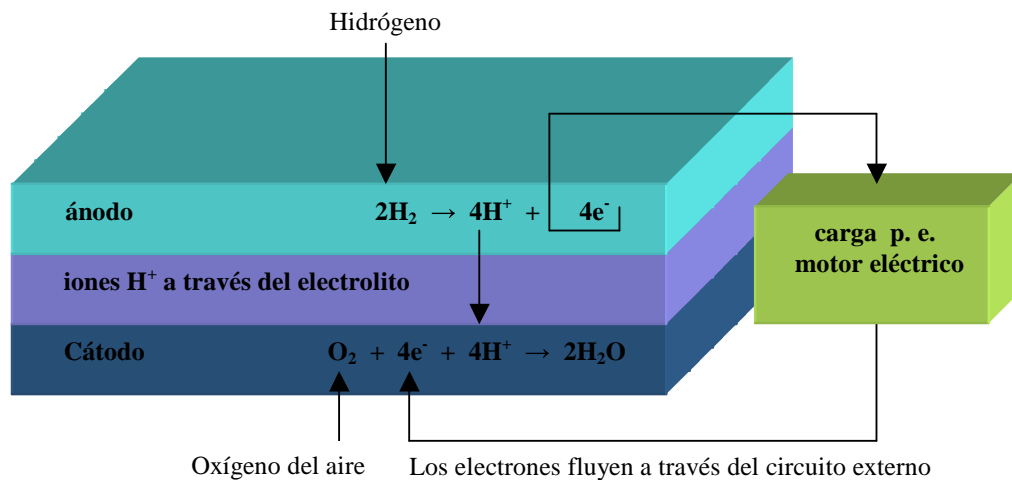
Hidrógeno

ánodo $2H_2 \rightarrow 4H^+ + 4e^-$

iones $H^+$ a través del electrolito

Cátodo $O_2 + 4e^- + 4H^+ \rightarrow 2H_2O$

carga p. e. motor eléctrico

Oxígeno del aire

Los electrones fluyen a través del circuito externo